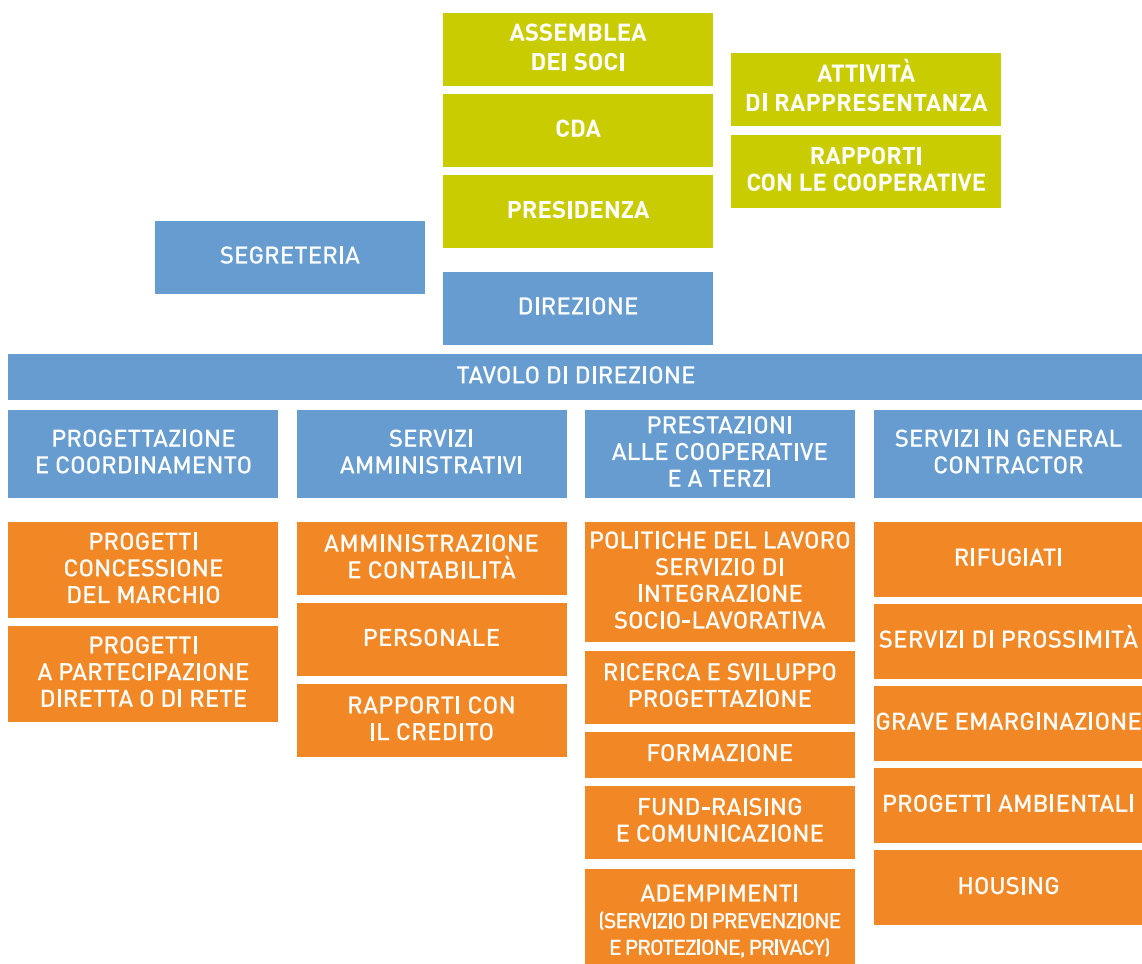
ASSEMBLEA DEI SOCI

CDA

PRESIDENZA

ATTIVITÀ DI RAPPRESENTANZA

RAPPORTI CON LE COOPERATIVE

SEGRETERIA

DIREZIONE

TAVOLO DI DIREZIONE

PROGETTAZIONE E COORDINAMENTO

PROGETTI CONCESSIONE DEL MARCHIO

PROGETTI A PARTECIPAZIONE DIRETTA O DI RETE

SERVIZI AMMINISTRATIVI

AMMINISTRAZIONE E CONTABILITÀ

PERSONALE

RAPPORTI CON IL CREDITO

PRESTAZIONI ALLE COOPERATIVE E A TERZI

POLITICHE DEL LAVORO SERVIZIO DI INTEGRAZIONE SOCIO-LAVORATIVA

RICERCA E SVILUPPO PROGETTAZIONE

FORMAZIONE

FUND-RAISING E COMUNICAZIONE

ADEMPIMENTI (SERVIZIO DI PREVENZIONE E PROTEZIONE, PRIVACY)

SERVIZI IN GENERAL CONTRACTOR

RIFUGIATI

SERVIZI DI PROSSIMITÀ

GRAVE EMARGINAZIONE

PROGETTI AMBIENTALI

HOUSING